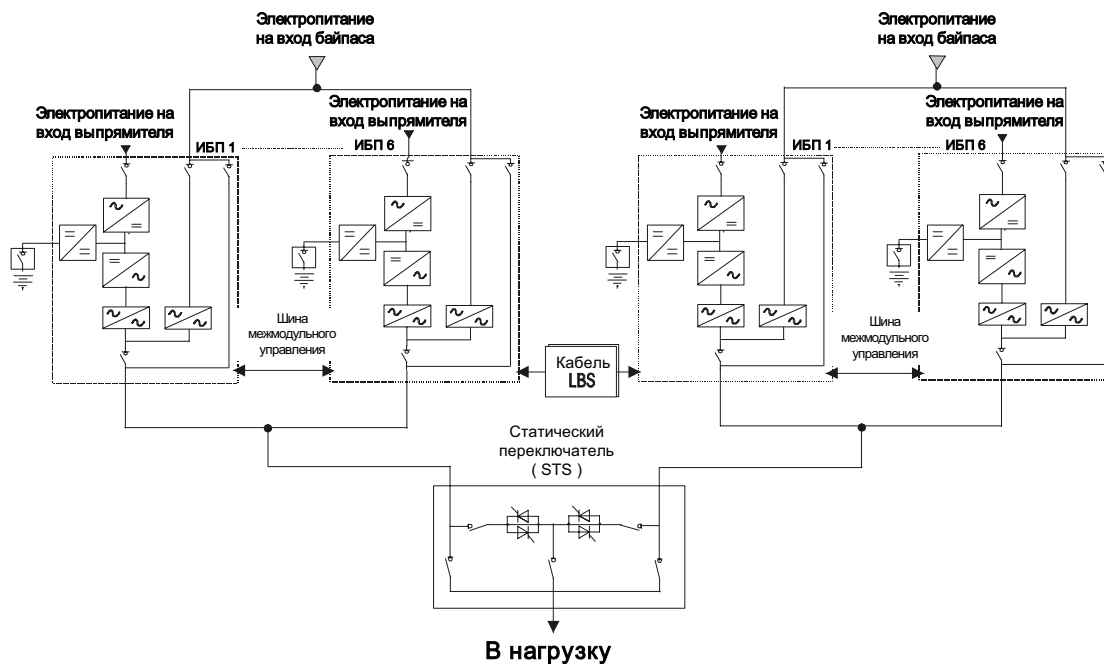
Электропитание на вход байпаса

Электропитание на вход выпрямителя

ИБП 1

Электропитание на вход выпрямителя

ИБП 6

Шина межмодульного управления

Кабель LBS

Электропитание на вход байпаса

Электропитание на вход выпрямителя

ИБП 1

Электропитание на вход выпрямителя

ИБП 6

Шина межмодульного управления

Статический переключатель ( STS )

В нагрузку